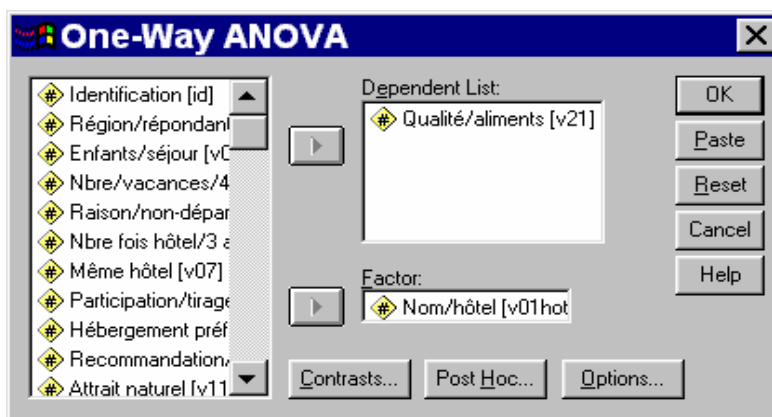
One-Way ANOVA

Identification [id]
Région/répondan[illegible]
Enfants/séjour [v0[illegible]
Nbre/vacances/4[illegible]
Raison/non-dépar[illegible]
Nbre fois hôtel/3 a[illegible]
Même hôtel [v07]
Participation/tirage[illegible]
Hébergement préf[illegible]
Recommandation/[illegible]
Attrait naturel [v11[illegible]

Dependent List:
Qualité/aliments [v21]

Factor:
Nom/hôtel [v01hot

OK
Paste
Reset
Cancel
Help

Contrasts...
Post Hoc...
Options...